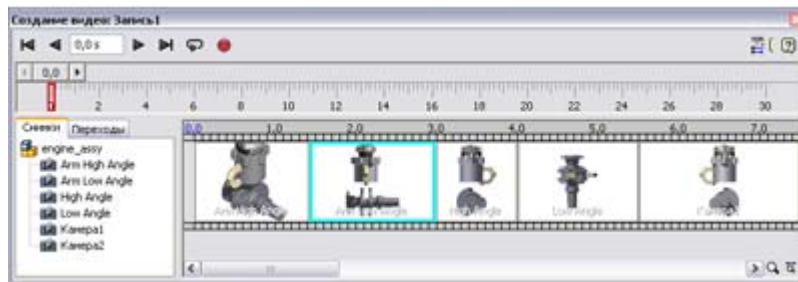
Создание видео: Запись1

0,0 s

0,0

2 4 6 8 10 12 14 16 18 20 22 24 26 28 30

Снимки Переходы

engine_assy
Arm High Angle
Arm Low Angle
High Angle
Low Angle
Камера1
Камера2

0.0 1.0 2.0 3.0 4.0 5.0 6.0 7.0

Arm High Angle
Arm Low Angle
High Angle
Low Angle
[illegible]